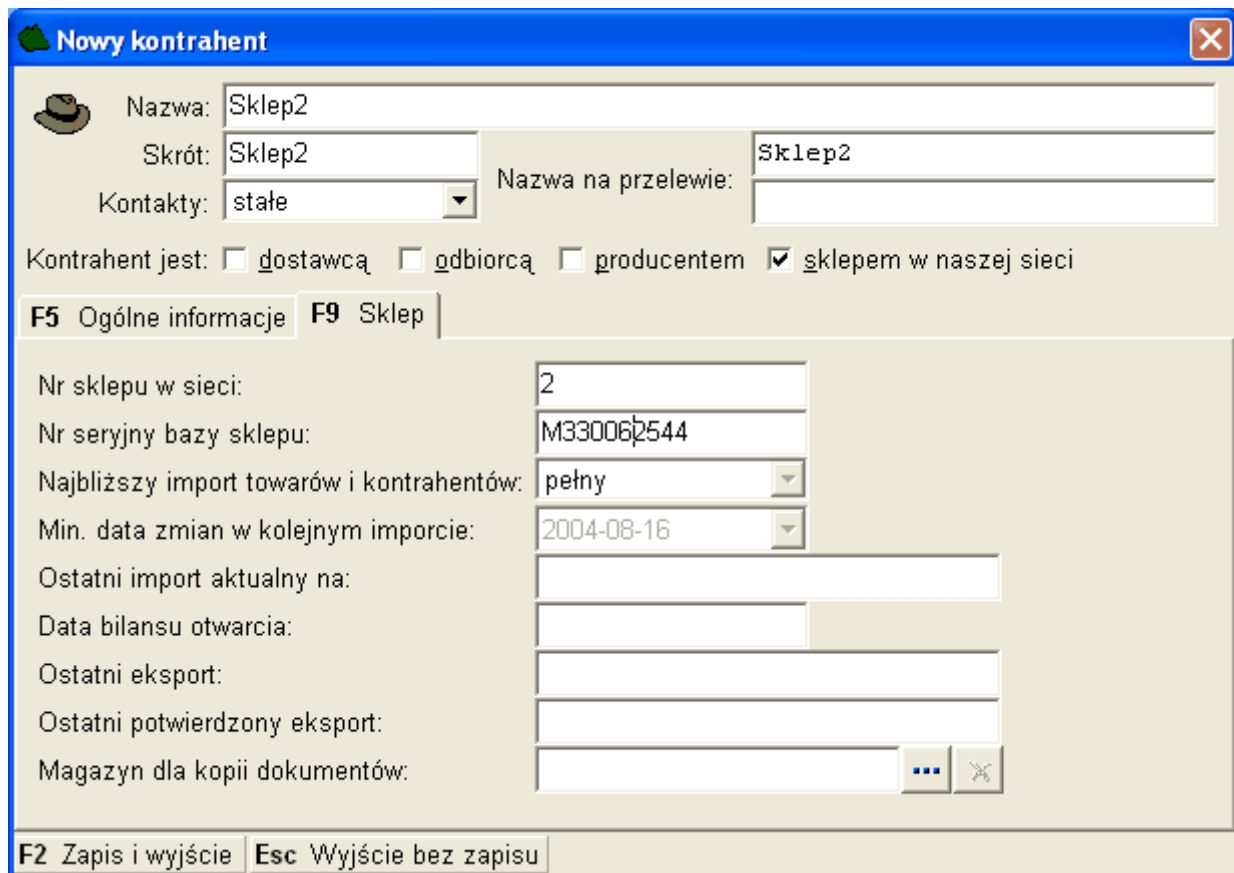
Nowy kontrahent

Nazwa: Sklep2

Skrót: Sklep2

Nazwa na przelewie: Sklep2

Kontakty: stałe

Kontrahent jest: dostawcą odbiorcą producentem sklepem w naszej sieci

F5 Ogólne informacje F9 Sklep

Nr sklepu w sieci: 2

Nr seryjny bazy sklepu: M330062544

Najbliższy import towarów i kontrahentów: pełny

Min. data zmian w kolejnym imporcie: 2004-08-16

Ostatni import aktualny na:

Data bilansu otwarcia:

Ostatni eksport:

Ostatni potwierdzony eksport:

Magazyn dla kopii dokumentów: ...

F2 Zapis i wyjście Esc Wyjście bez zapisu